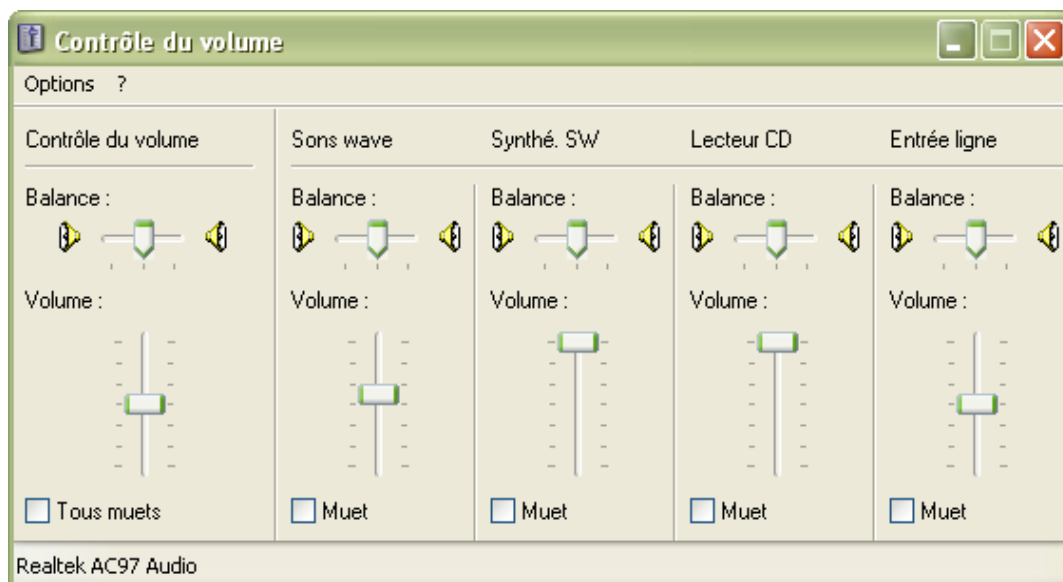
Contrôle du volume

Options ?

Contrôle du volume

Balance :

Volume :

Tous muets

Sons wave

Balance :

Volume :

Muet

Synthé. SW

Balance :

Volume :

Muet

Lecteur CD

Balance :

Volume :

Muet

Entrée ligne

Balance :

Volume :

Muet

Realtek AC97 Audio